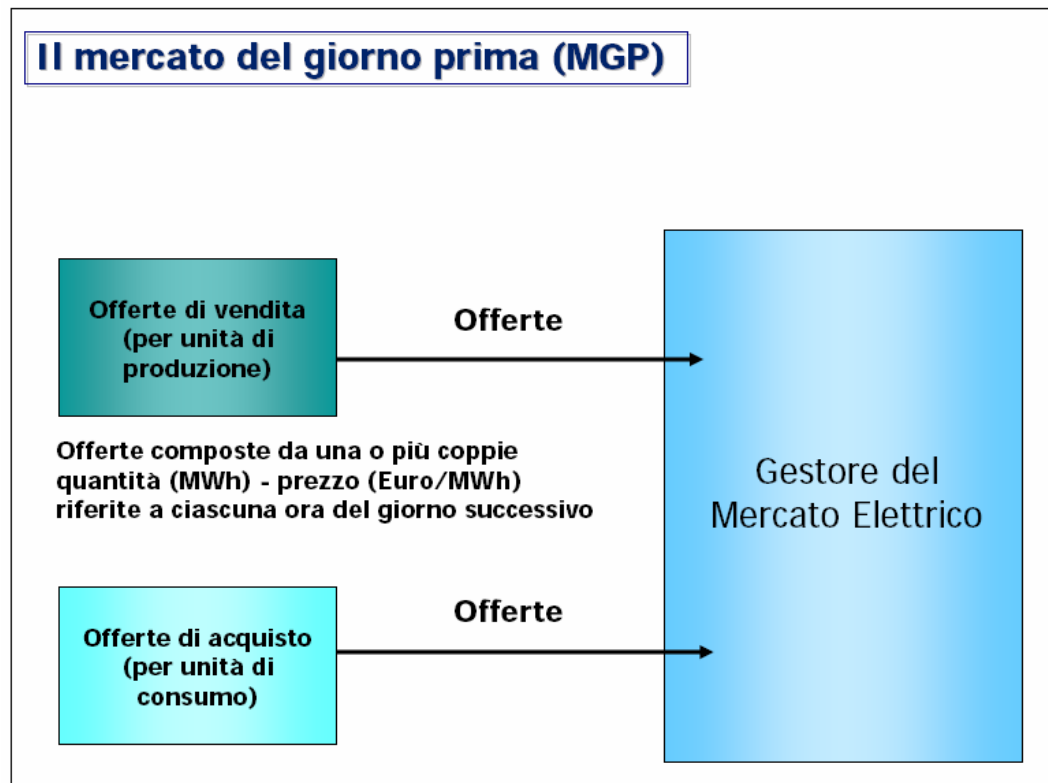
Il mercato del giorno prima (MGP)

Offerte di vendita (per unità di produzione)

Offerte

Offerte composte da una o più coppie quantità (MWh) - prezzo (Euro/MWh) riferite a ciascuna ora del giorno successivo

Gestore del Mercato Elettrico

Offerte

Offerte di acquisto (per unità di consumo)